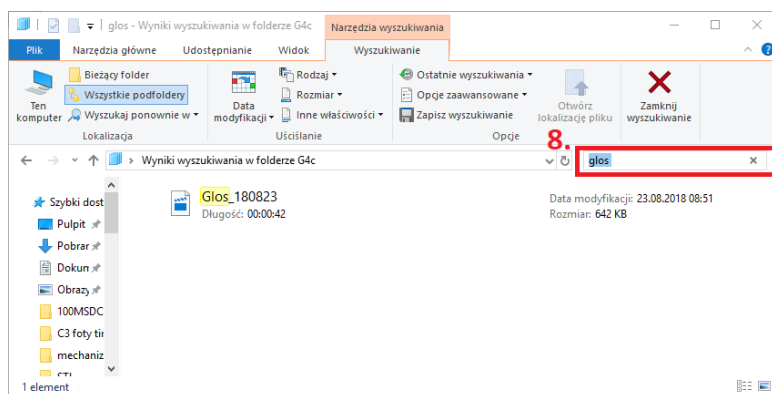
glos - Wyniki wyszukiwania w folderze G4c
Narzędzia wyszukiwania

Plik
Narzędzia główne
Udostępnianie
Widok
Wyszukiwanie

Ten komputer
Bieżący folder
Wszystkie podfoldery
Wyszukaj ponownie w
Lokalizacja

Data modyfikacji
Rodzaj
Rozmiar
Inne właściwości
Uściślanie

Ostatnie wyszukiwania
Opcje zaawansowane
Zapisz wyszukiwanie
Otwórz lokalizację pliku
Opcje

Zamknij wyszukiwanie

Wyniki wyszukiwania w folderze G4c

8.

glos

Szybki dost
Pulpit
Pobrar
Dokun
Obrazy
100MSDC
C3 foty tir
mechaniz
STL

Glos_180823
Długość: 00:00:42

Data modyfikacji: 23.08.2018 08:51
Rozmiar: 642 KB

1 element